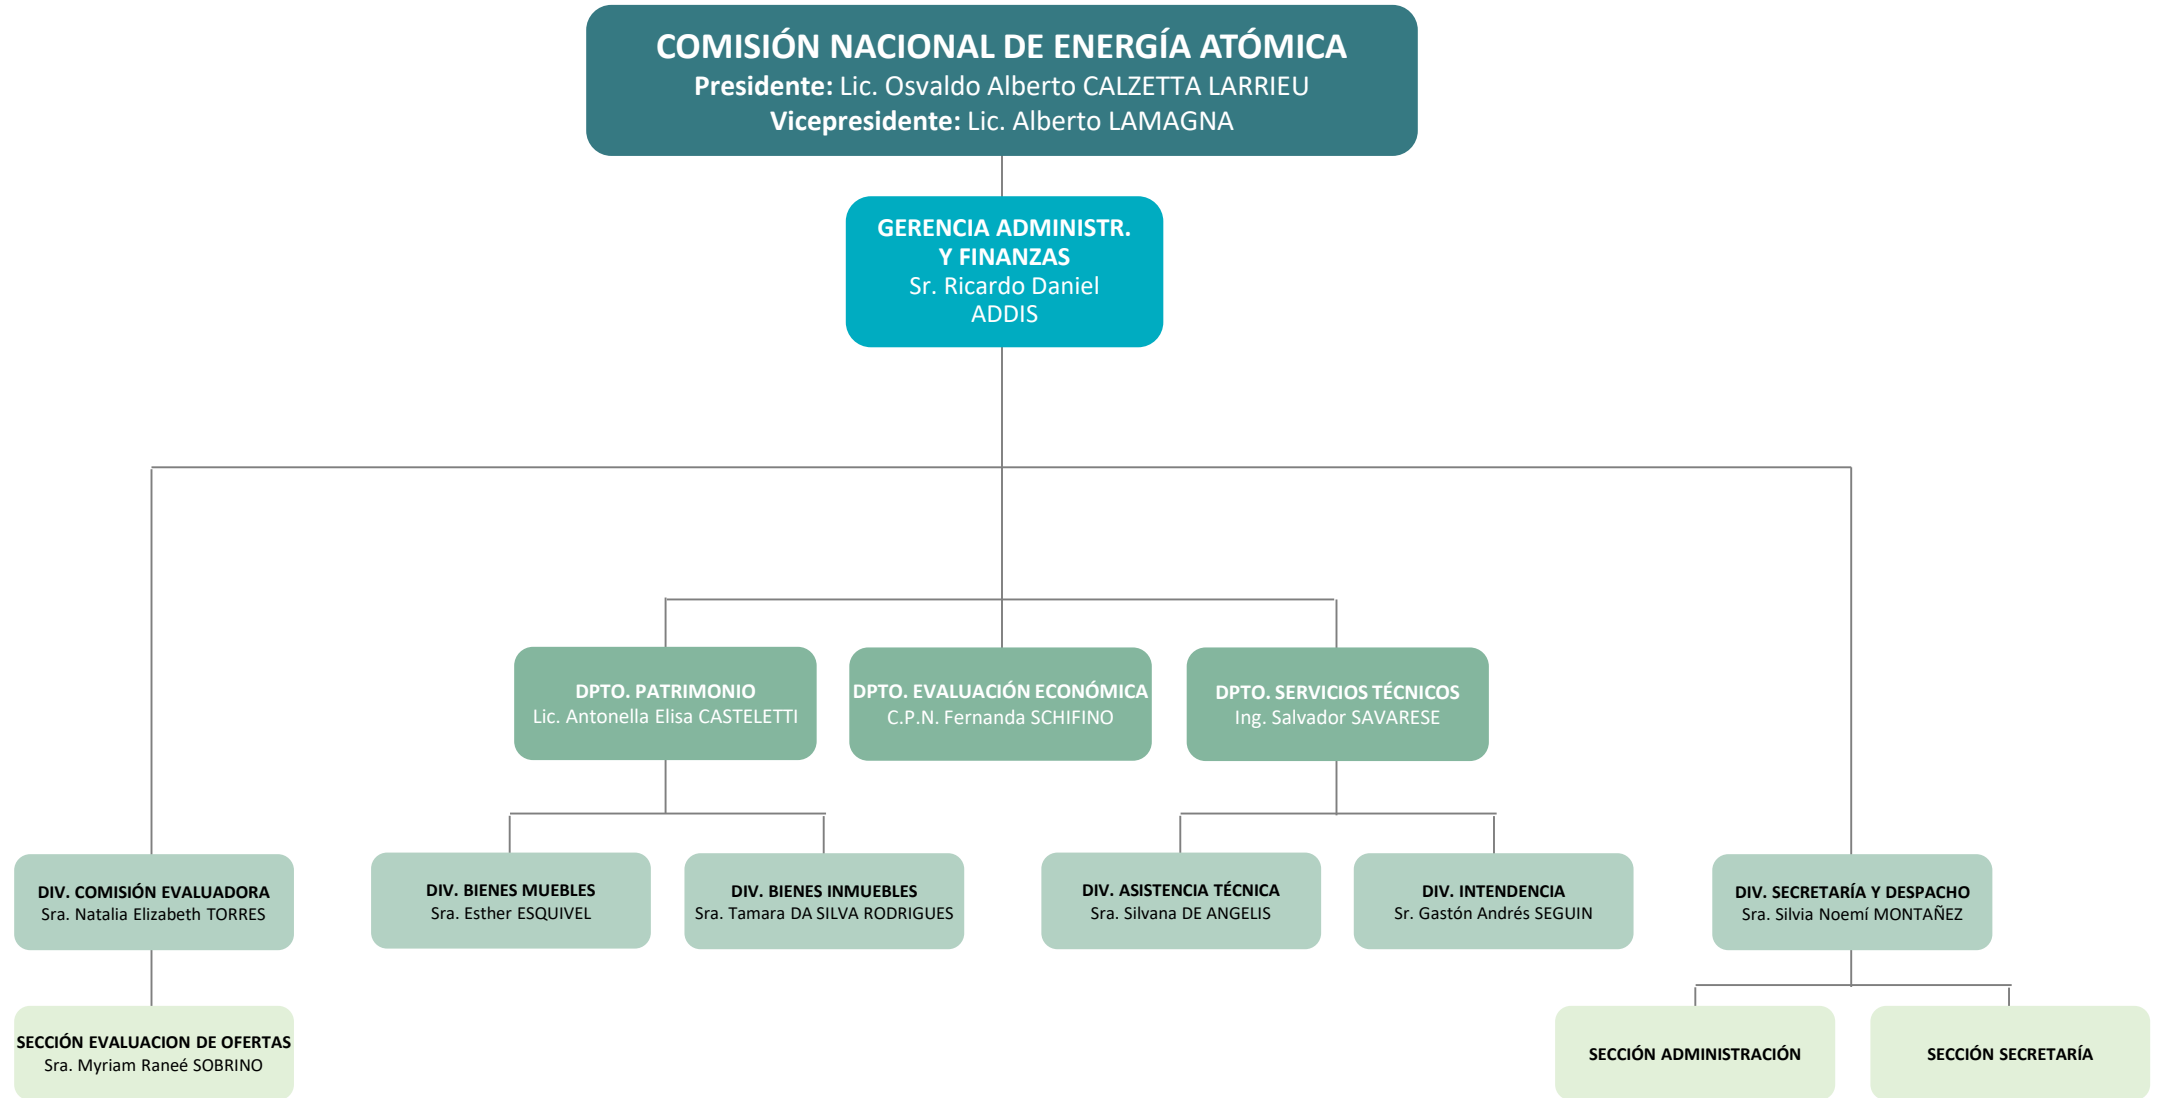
COMISIÓN NACIONAL DE ENERGÍA ATÓMICA
**Presidente:** Lic. Osvaldo Alberto CALZETTA LARRIEU
**Vicepresidente:** Lic. Alberto LAMAGNA

GERENCIA ADMINISTR. Y FINANZAS
Sr. Ricardo Daniel ADDIS

DPTO. PATRIMONIO
Lic. Antonella Elisa CASTELETTI

DPTO. EVALUACIÓN ECONÓMICA
C.P.N. Fernanda SCHIFINO

DPTO. SERVICIOS TÉCNICOS
Ing. Salvador SAVARESE

DIV. COMISIÓN EVALUADORA
Sra. Natalia Elizabeth TORRES

DIV. BIENES MUEBLES
Sra. Esther ESQUIVEL

DIV. BIENES INMUEBLES
Sra. Tamara DA SILVA RODRIGUES

DIV. ASISTENCIA TÉCNICA
Sra. Silvana DE ANGELIS

DIV. INTENDENCIA
Sr. Gastón Andrés SEGUIN

DIV. SECRETARÍA Y DESPACHO
Sra. Silvia Noemí MONTAÑEZ

SECCIÓN EVALUACION DE OFERTAS
Sra. Myriam Raneé SOBRINO

SECCIÓN ADMINISTRACIÓN

SECCIÓN SECRETARÍA